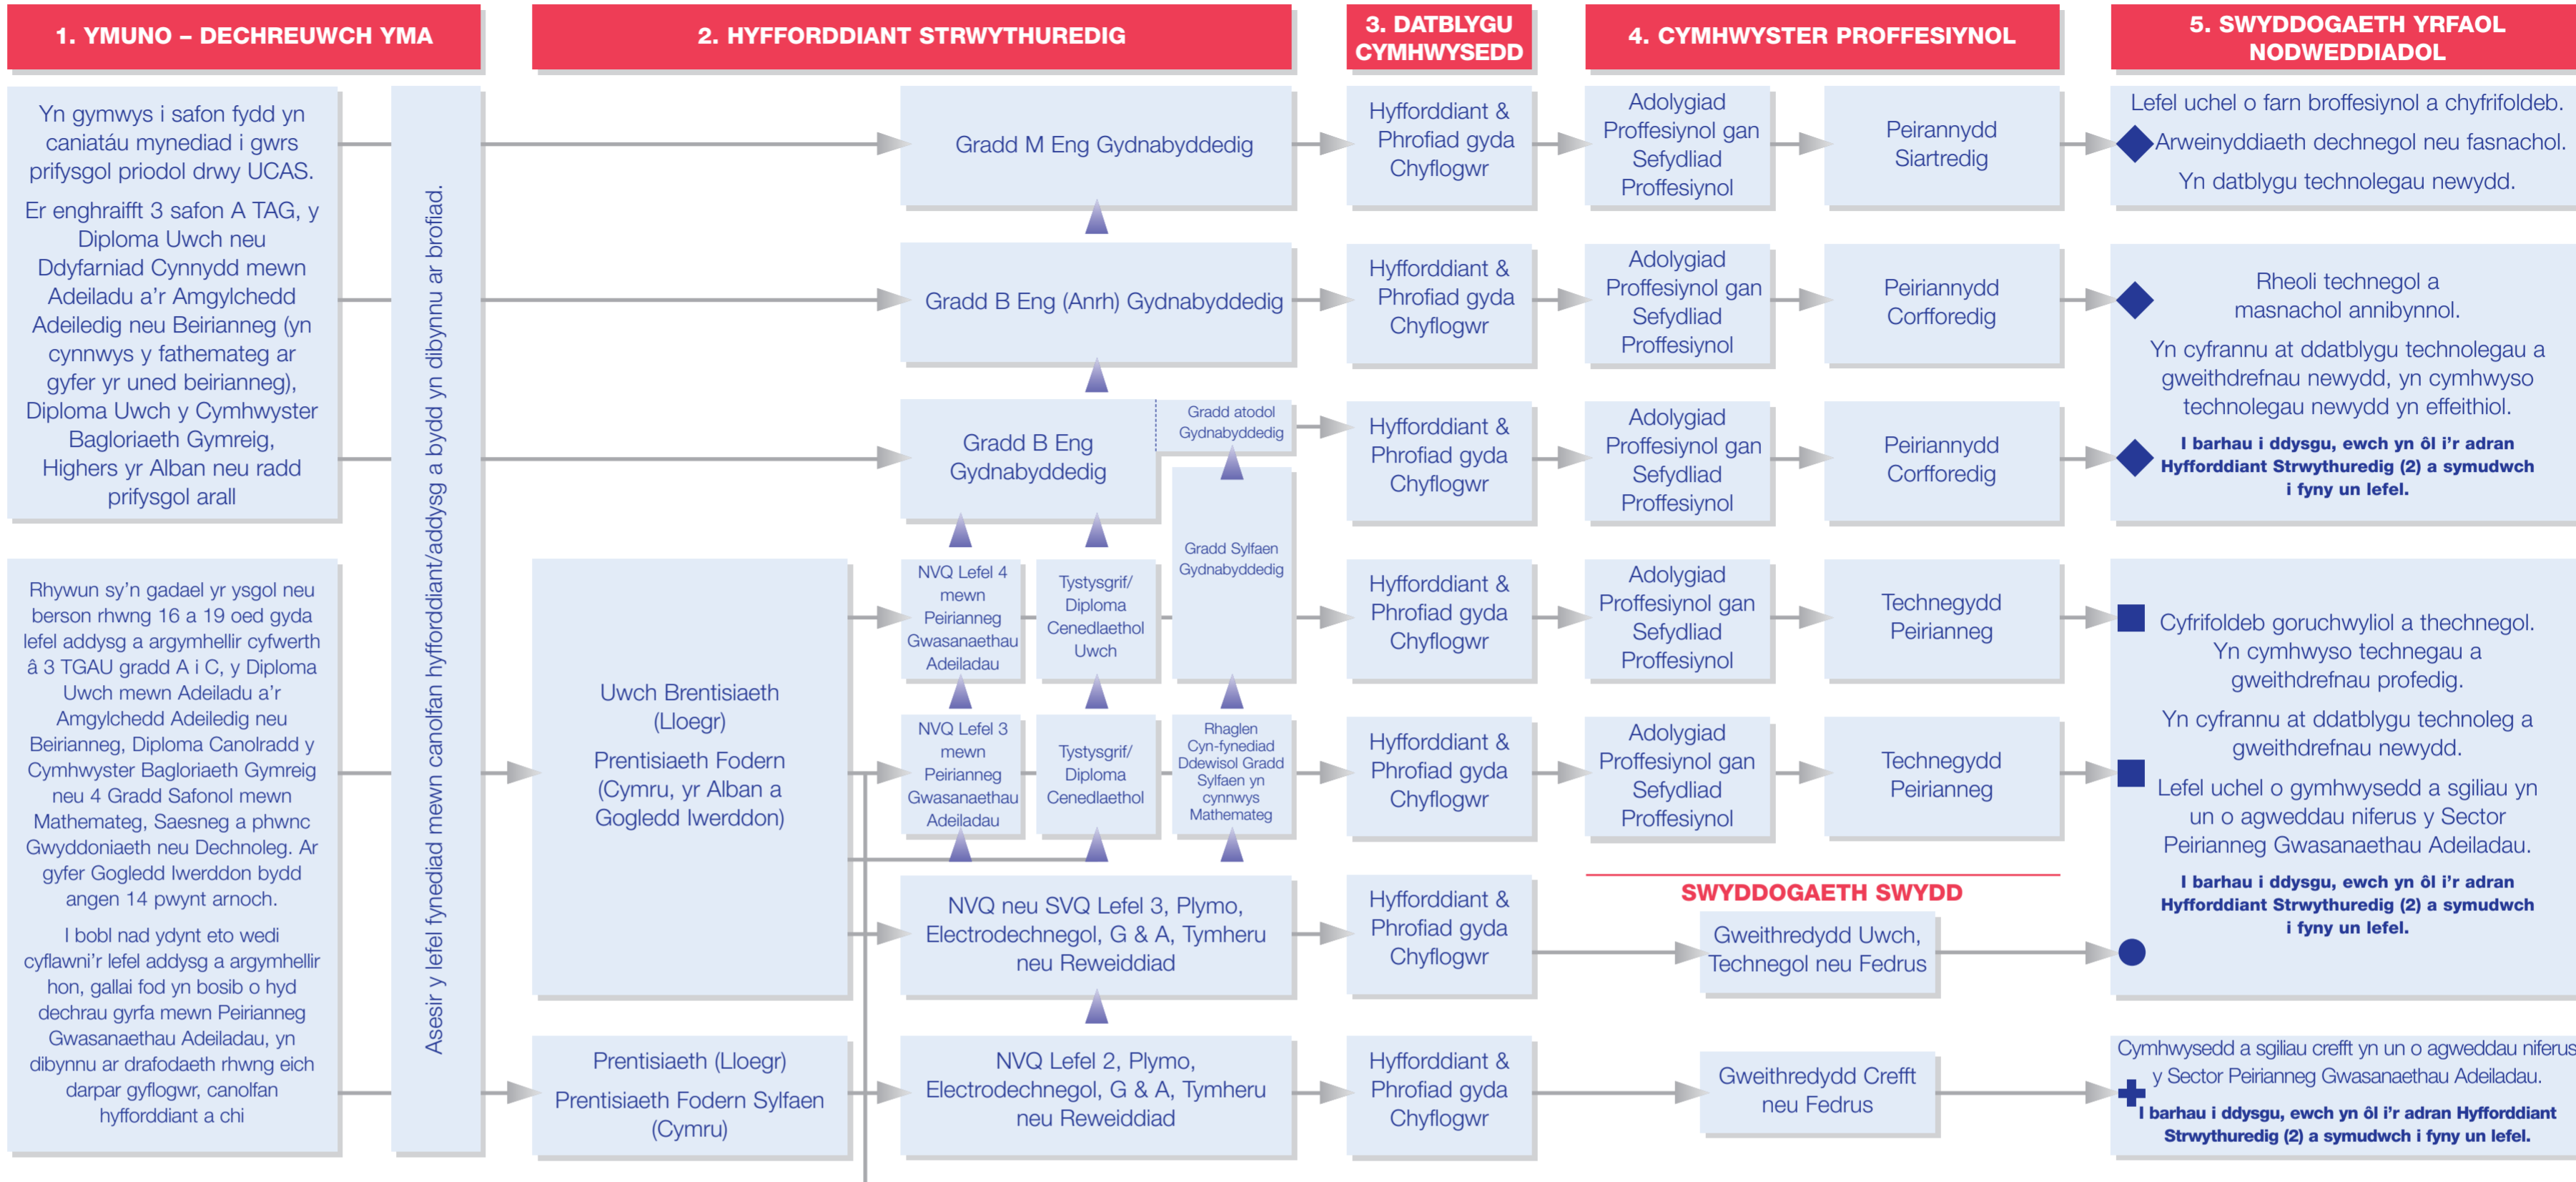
1. YMUNO – DECHREUWCH YMA

2. HYFFORDDIANT STRWYTHUREDIG

3. DATBLYGU CYMHWYSEDD

4. CYMHWYSTER PROFFESIYNOL

5. SWYDDOGAETH YRFAOL NODWEDDIADOL

Yn gymwys i safon fydd yn caniatáu mynediad i gwrs prifysgol priodol drwy UCAS.

Er enghraifft 3 safon A TAG, y Diploma Uwch neu Ddyfarniad Cynnydd mewn Adeiladu a'r Amgylchedd Adeiledig neu Beirianneg (yn cynnwys y fathemateg ar gyfer yr uned beirianneg), Diploma Uwch y Cymhwyster Bagloriaeth Gymreig, Highers yr Alban neu radd prifysgol arall

Rhywun sy'n gadael yr ysgol neu berson rhwng 16 a 19 oed gyda lefel addysg a argymhellir cyfwerth â 3 TGAU gradd A i C, y Diploma Uwch mewn Adeiladu a'r Amgylchedd Adeiledig neu Beirianneg, Diploma Canolradd y Cymhwyster Bagloriaeth Gymreig neu 4 Gradd Safonol mewn Mathemateg, Saesneg a phwnc Gwyddoniaeth neu Dechnoleg. Ar gyfer Gogledd Iwerddon bydd angen 14 pwynt arnoch.

I bobl nad ydynt eto wedi cyflawni'r lefel addysg a argymhellir hon, gallai fod yn bosib o hyd dechrau gyrfa mewn Peirianneg Gwasanaethau Adeiladu, yn dibynnu ar drafodaeth rhwng eich darpar gyflogwr, canolfan hyfforddiant a chi

Asesir y lefel fynediad mewn canolfan hyfforddiant/addysg a bydd yn dibynnu ar brofiad.

Gradd M Eng Gydnabyddedig

Gradd B Eng (Anrh) Gydnabyddedig

Gradd B Eng Gydnabyddedig

Gradd atodol Gydnabyddedig

Gradd Sylfaen Gydnabyddedig

NVQ Lefel 4 mewn Peirianneg Gwasanaethau Adeiladau

Tystysgrif/ Diploma Cenedlaethol Uwch

NVQ Lefel 3 mewn Peirianneg Gwasanaethau Adeiladau

Tystysgrif/ Diploma Cenedlaethol

Rhaglen Cyn-fynediad Ddewisol Gradd Sylfaen yn cynnwys Mathemateg

Uwch Brentisiaeth (Lloegr)

Prentisiaeth Fodern (Cymru, yr Alban a Gogledd Iwerddon)

NVQ neu SVQ Lefel 3, Plymo, Electrodechnegol, G & A, Tymheru neu Reweiddiad

Prentisiaeth (Lloegr)

Prentisiaeth Fodern Sylfaen (Cymru)

NVQ Lefel 2, Plymo, Electrodechnegol, G & A, Tymheru neu Reweiddiad

Hyfforddiant & Phrofiad gyda Chyflogwr

Adolygiad Proffesiynol gan Sefydliad Proffesiynol

Peirannydd Siartredig

Peiriannydd Corfforedig

Peiriannydd Corfforedig

Technegydd Peirianneg

Technegydd Peirianneg

SWYDDOGAETH SWYDD

Gweithredydd Uwch, Technegol neu Fedrus

Gweithredydd Crefft neu Fedrus

Lefel uchel o farn broffesiynol a chyfrifoldeb.
Arweinyddiaeth dechnegol neu fasnachol.
Yn datblygu technolegau newydd.

Rheoli technegol a masnachol annibynnol.

Yn cyfrannu at ddatblygu technolegau a gweithdrefnau newydd, yn cymhwyso technolegau newydd yn effeithiol.

I barhau i ddysgu, ewch yn ôl i'r adran Hyfforddiant Strwythuredig (2) a symudwch i fyny un lefel.

Cyfrifoldeb goruchwyliol a thechnegol. Yn cymhwyso technegau a gweithdrefnau profedig.

Yn cyfrannu at ddatblygu technoleg a gweithdrefnau newydd.

Lefel uchel o gymhwysedd a sgiliau yn un o agweddau niferus y Sector Peirianneg Gwasanaethau Adeiladau.

I barhau i ddysgu, ewch yn ôl i'r adran Hyfforddiant Strwythuredig (2) a symudwch i fyny un lefel.

Cymhwysedd a sgiliau crefft yn un o agweddau niferus y Sector Peirianneg Gwasanaethau Adeiladau.

I barhau i ddysgu, ewch yn ôl i'r adran Hyfforddiant Strwythuredig (2) a symudwch i fyny un lefel.